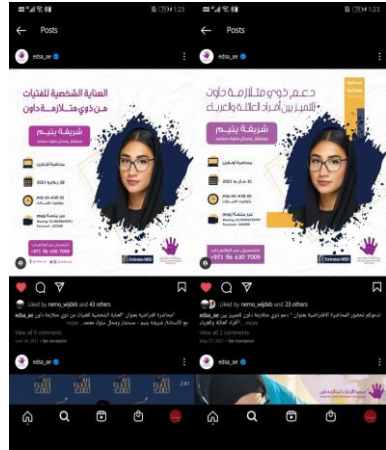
Posts

edsa_ae

العناية الشخصية للفتيات من ذوي متلازمة داون

شريفة بتيم

محاضرة أونلاين

+971 56 630 7009

Liked by nemo_wjdsb and 43 others

edsa_ae "محاضرة افتراضية بعنوان "العناية الشخصية للفتيات من ذوي متلازمة داون

View all 2 comments

edsa_ae

2/4

Posts

edsa_ae

دعم ذوي متلازمة داون للتميز بين أفراد العائلة والأقرباء

شريفة بتيم

محاضرة أونلاين

+971 56 630 7009

Liked by nemo_wjdsb and 23 others

edsa_ae ندعوكم لحضور المحاضرة الافتراضية بعنوان " دعم ذوي متلازمة داون للتميز بين أفراد العائلة والأقرباء

View all 4 comments

edsa_ae